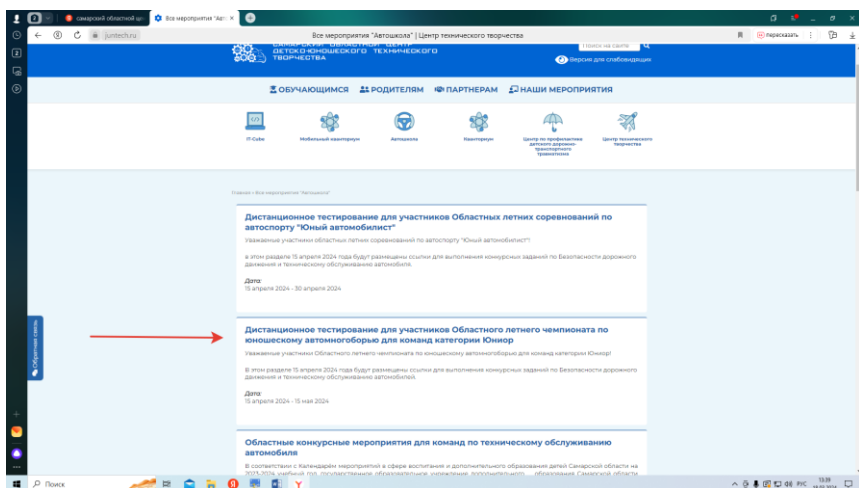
самарский областной цен | Все мероприятия "Авто ×

juntech.ru

Все мероприятия "Автошкола" | Центр технического творчества

пересказать

САМАРСКИЙ ОБЛАСТНОЙ ЦЕНТР ДЕТСКОЮНОШЕСКОГО ТЕХНИЧЕСКОГО ТВОРЧЕСТВА

Поиск на сайте

Версия для слабовидящих

ОБУЧАЮЩИМСЯ РОДИТЕЛЯМ ПАРТНЕРАМ НАШИ МЕРОПРИЯТИЯ

IT-Cube

Мобильный кванториум

Автошкола

Кванториум

Центр по профилактике детского дорожно-транспортного травматизма

Центр технического творчества

Главная » Все мероприятия "Автошкола"

Дистанционное тестирование для участников Областных летних соревнований по автоспорту "Юный автомобилист"

Уважаемые участники областных летних соревнований по автоспорту "Юный автомобилист"!

в этом разделе 15 апреля 2024 года будут размещены ссылки для выполнения конкурсных заданий по Безопасности дорожного движения и техническому обслуживанию автомобиля.

Дата:
15 апреля 2024 - 30 апреля 2024

Дистанционное тестирование для участников Областного летнего чемпионата по юношескому автомногоборью для команд категории Юниор

Уважаемые участники Областного летнего чемпионата по юношескому автомногоборью для команд категории Юниор!

В этом разделе 15 апреля 2024 года будут размещены ссылки для выполнения конкурсных заданий по Безопасности дорожного движения и техническому обслуживанию автомобилей.

Дата:
15 апреля 2024 - 15 мая 2024

Областные конкурсные мероприятия для команд по техническому обслуживанию автомобиля

В соответствии с Календарём мероприятий в сфере воспитания и дополнительного образования детей Самарской области на 2023-2024 учебный год государственное бюджетное образовательное учреждение дополнительного образования Самарской области

Обратная связь

Поиск

РУС 13:29